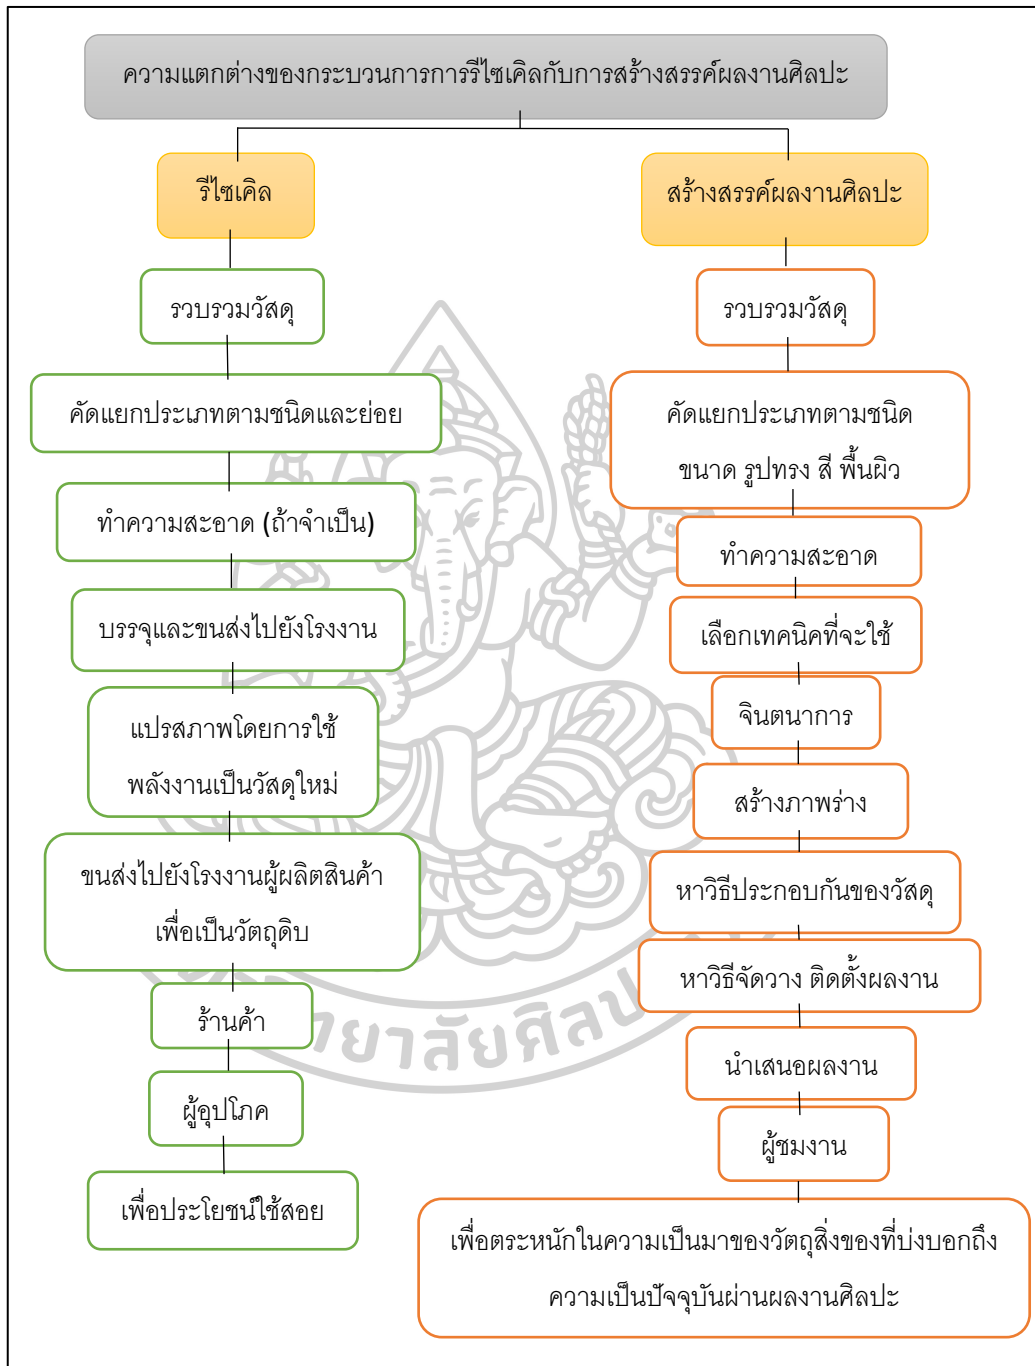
ความแตกต่างของกระบวนการการรีไซเคิลกับการสร้างสรรค์ผลงานศิลปะ

รีไซเคิล

รวบรวมวัสดุ

คัดแยกประเภทตามชนิดและย่อย

ทำความสะอาด (ถ้าจำเป็น)

บรรจุและขนส่งไปยังโรงงาน

แปรสภาพโดยการใช้พลังงานเป็นวัสดุใหม่

ขนส่งไปยังโรงงานผู้ผลิตสินค้าเพื่อเป็นวัตถุดิบ

ร้านค้า

ผู้อุปโภค

เพื่อประโยชน์ใช้สอย

สร้างสรรค์ผลงานศิลปะ

รวบรวมวัสดุ

คัดแยกประเภทตามชนิด ขนาด รูปทรง สี พื้นผิว

ทำความสะอาด

เลือกเทคนิคที่จะใช้

จินตนาการ

สร้างภาพร่าง

หาวิธีประกอบกันของวัสดุ

หาวิธีจัดวาง ติดตั้งผลงาน

นำเสนอผลงาน

ผู้ชมงาน

เพื่อตระหนักในความเป็นมาของวัตถุสิ่งของที่บ่งบอกถึงความเป็นปัจจุบันผ่านผลงานศิลปะ

ทยาลัยศิลป